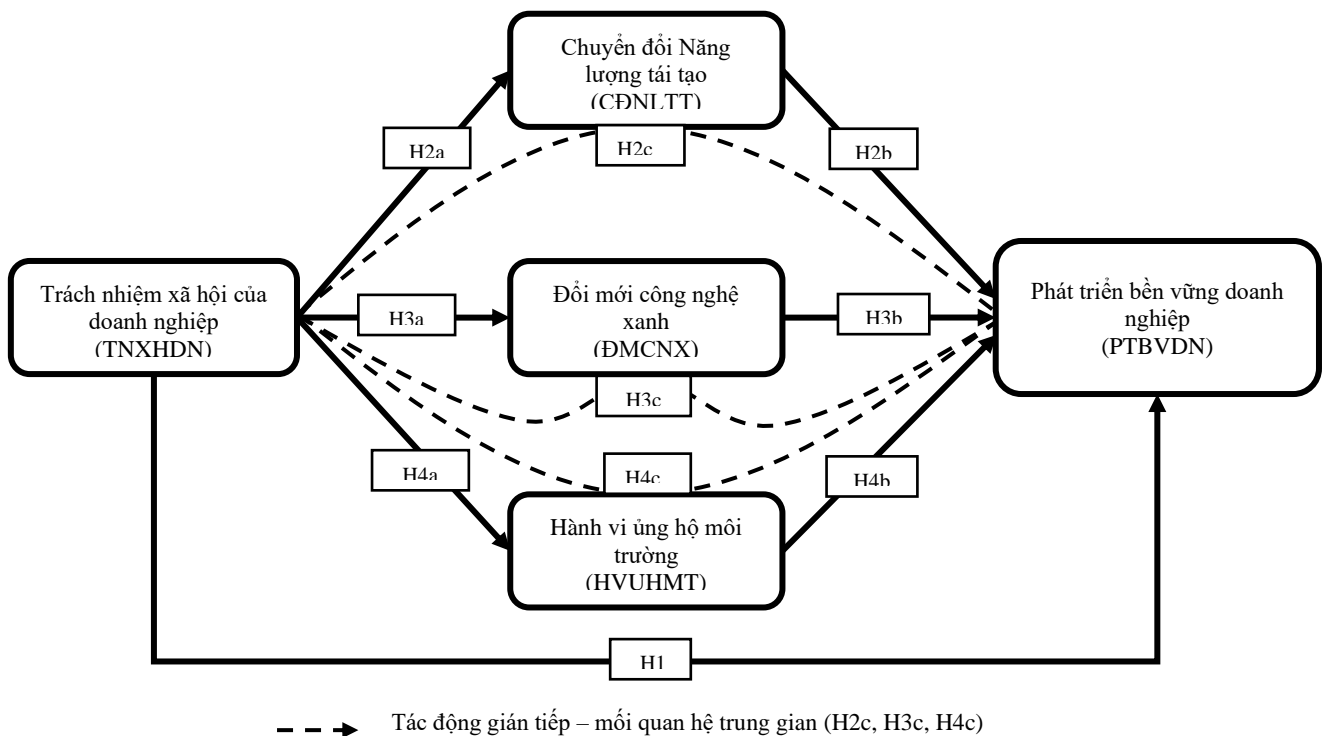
Chuyển đổi Năng lượng tái tạo (CĐNLTT)

H2a

H2c

H2b

Trách nhiệm xã hội của doanh nghiệp (TNXHDN)

H3a

Đổi mới công nghệ xanh (ĐMCNX)

H3b

Phát triển bền vững doanh nghiệp (PTBVDN)

H3c

H4a

H4c

H4b

Hành vi ủng hộ môi trường (HVUHMT)

H1

Tác động gián tiếp – mối quan hệ trung gian (H2c, H3c, H4c)